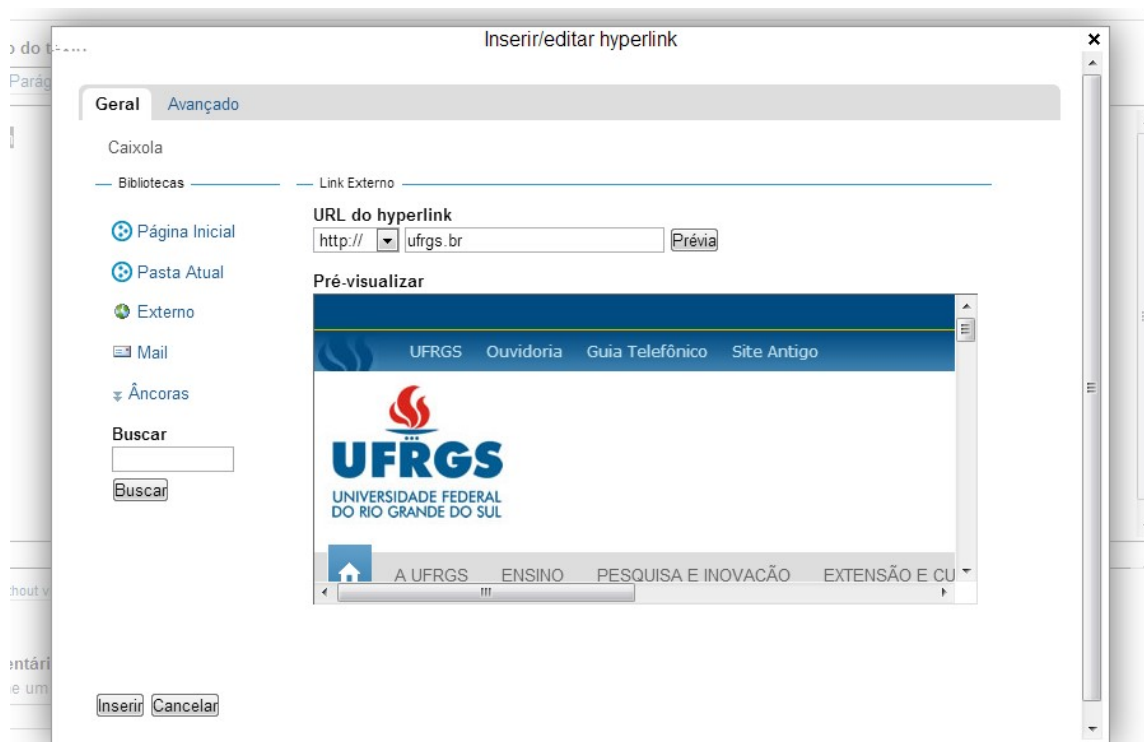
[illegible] do t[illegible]
Parág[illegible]

Inserir/editar hyperlink

×

Geral Avançado

Caixola

Bibliotecas

Página Inicial
Pasta Atual
Externo
Mail
Âncoras

Buscar

Buscar

Link Externo

URL do hyperlink
http:// ufrgs.br Prévia

Pré-visualizar

UFRGS Ouvidoria Guia Telefônico Site Antigo

UFRGS
UNIVERSIDADE FEDERAL
DO RIO GRANDE DO SUL

A UFRGS ENSINO PESQUISA E INOVAÇÃO EXTENSÃO E CU

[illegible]hout v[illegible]

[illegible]entári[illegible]
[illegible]e um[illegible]

Inserir Cancelar